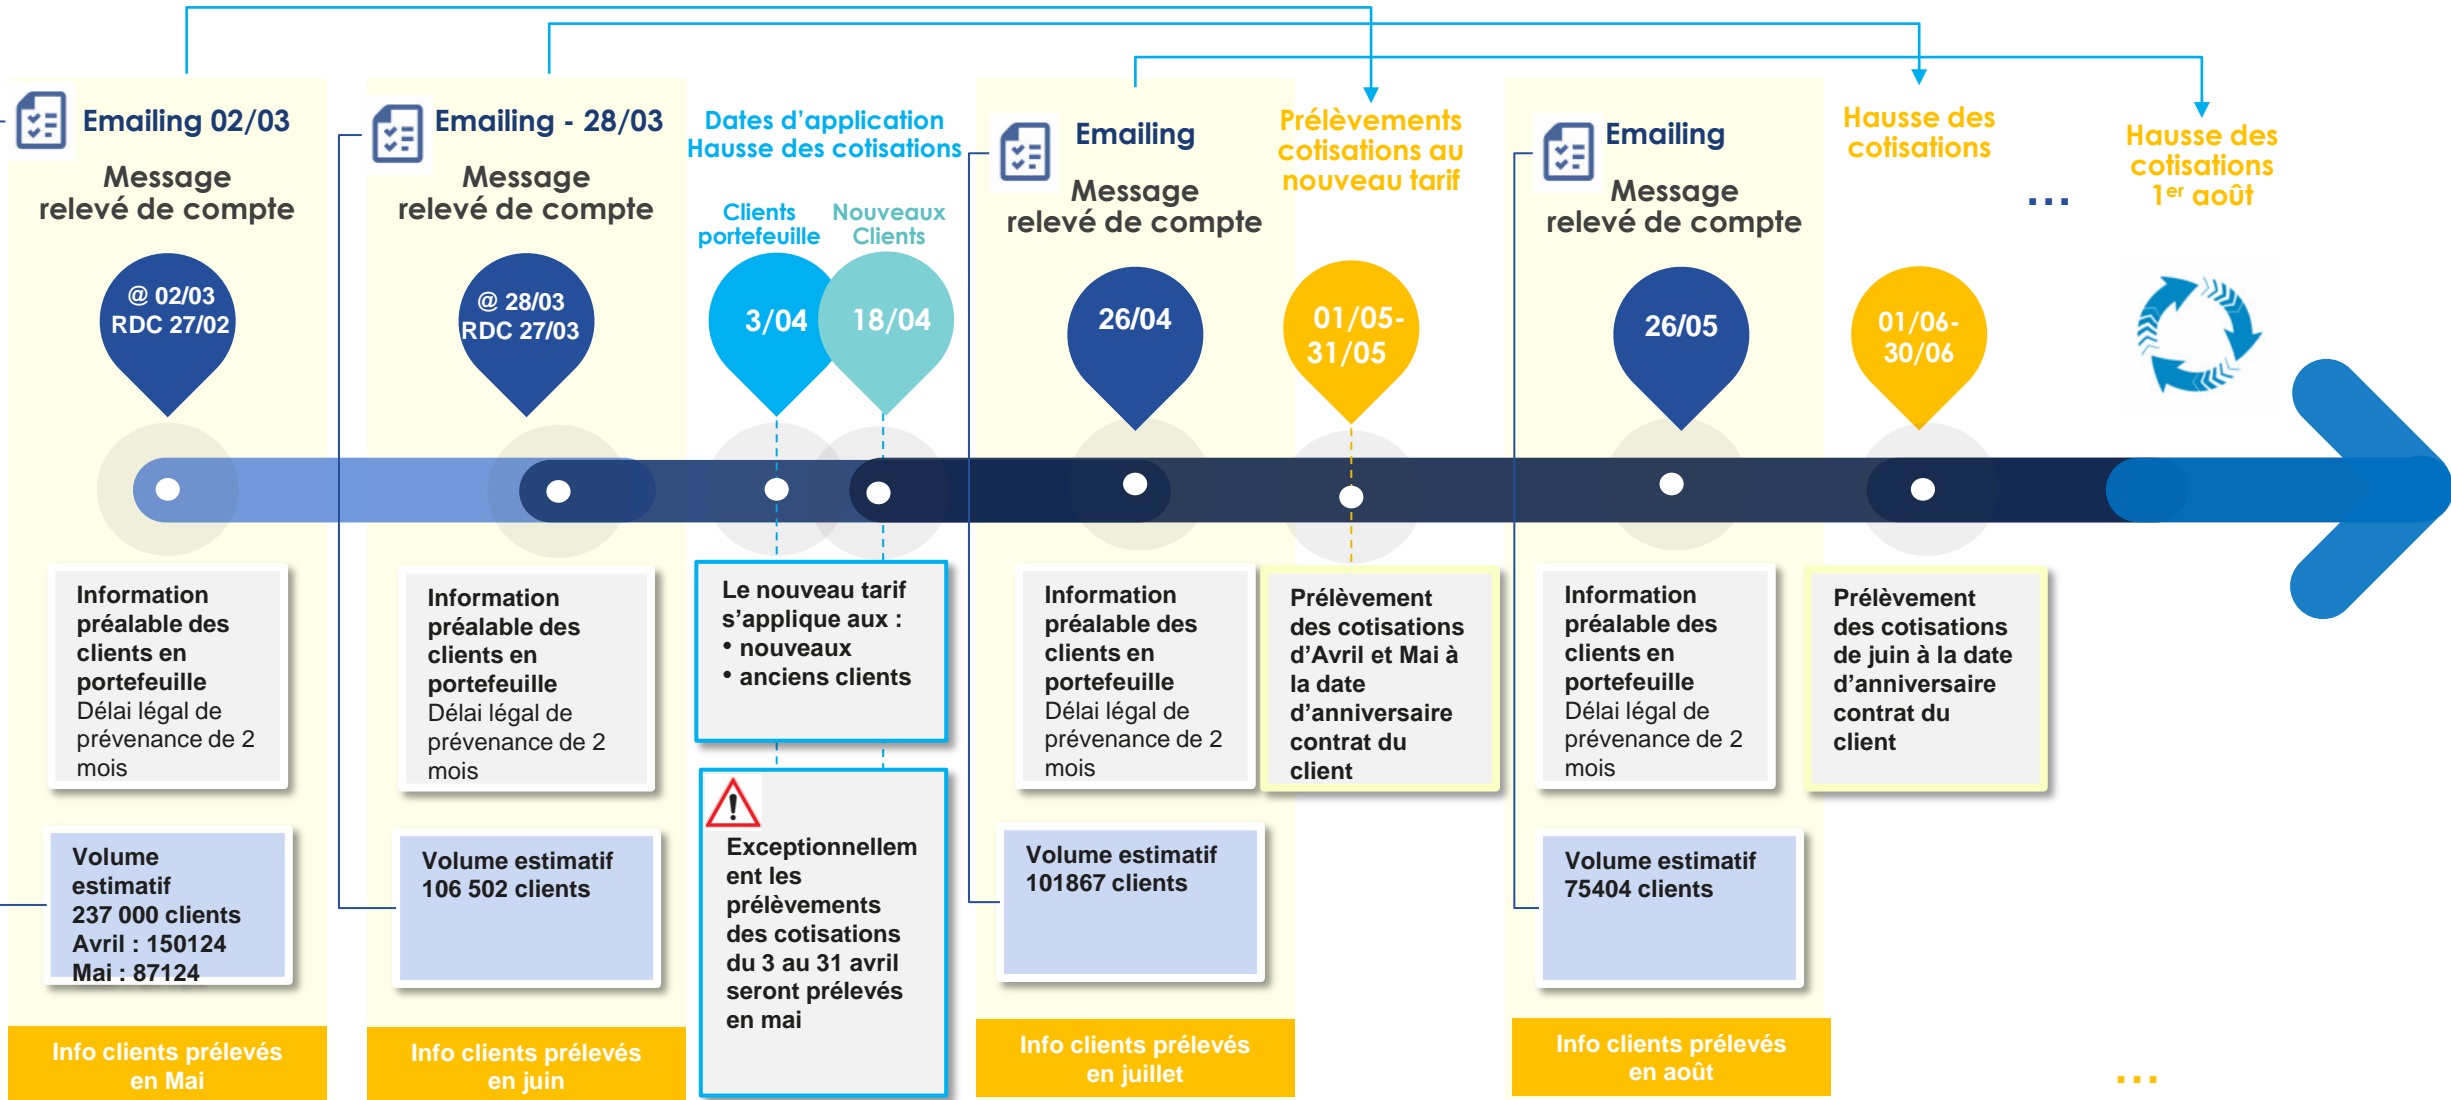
Emailing 02/03

Message relevé de compte

@ 02/03
RDC 27/02

Information préalable des clients en portefeuille
Délai légal de prévenance de 2 mois

Volume estimatif
237 000 clients
Avril : 150124
Mai : 87124

Info clients prélevés en Mai

Emailing - 28/03

Message relevé de compte

@ 28/03
RDC 27/03

Information préalable des clients en portefeuille
Délai légal de prévenance de 2 mois

Volume estimatif
106 502 clients

Info clients prélevés en juin

Dates d'application
Hausse des cotisations

Clients portefeuille

Nouveaux Clients

3/04

18/04

Le nouveau tarif s'applique aux :
• nouveaux
• anciens clients

Exceptionnellement les prélèvements des cotisations du 3 au 31 avril seront prélevés en mai

Emailing

Message relevé de compte

26/04

Information préalable des clients en portefeuille
Délai légal de prévenance de 2 mois

Volume estimatif
101867 clients

Info clients prélevés en juillet

Prélèvements cotisations au nouveau tarif

01/05-
31/05

Prélèvement des cotisations d'Avril et Mai à la date d'anniversaire contrat du client

Emailing

Message relevé de compte

26/05

Information préalable des clients en portefeuille
Délai légal de prévenance de 2 mois

Volume estimatif
75404 clients

Info clients prélevés en août

Hausse des cotisations

01/06-
30/06

Prélèvement des cotisations de juin à la date d'anniversaire contrat du client

...

Hausse des cotisations 1$^{er}$ août

...